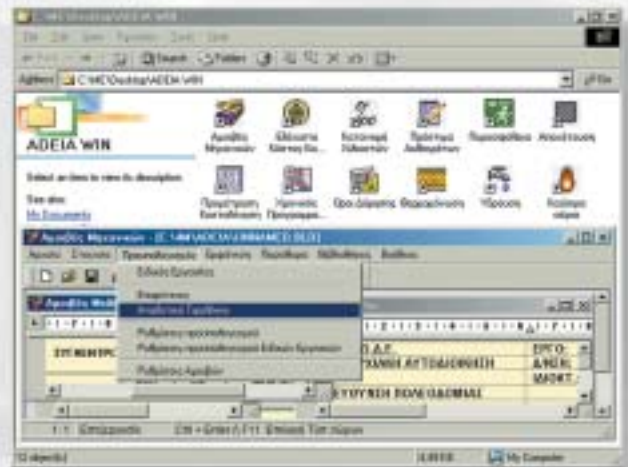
ADEIA WIN

Address C:\WD\Desktop\ADEIA WIN

Search Folders

Select an item to view its description.

See also:
My Documents

Αριθμός Μητρώων
Έλεγχος Κόστους Εκ...
Κοινωνικές Ασφαλίσεις
Πρότυπα Διαδικασιών
Περιοχή Έργων
Αποστολή
Προϋπολογισμός Κοστολόγησης
Χρονικός Προγραμματισμός
Προσφορές
Φορολογικά
Υδρευση
Καύσιμα

Αριθμός Μητρώων - [C:\...\ADEIA\...]

Έλεγχος Εργασίας
Ενημέρωση
Αναζήτηση Γραφείου
Ρυθμίσεις προτεραιότητας
Ρυθμίσεις προτεραιότητας Ειδικών Εργασιών
Ρυθμίσεις Αριθμών

ΕΡΓΟ:
ΔΙΚΗΓ:
ΜΑΘΗΤ:
ΕΠΙΒΛΕΨΗ ΑΥΤΟΔΙΟΙΚΗΣΗ
ΕΥΘΥΝΗ ΠΟΛΕΟΔΟΜΙΑΣ

1:1 Επιλέγοντας Ctrl + Enter / F11 Επιλογή Τύπου

12 object(s)
My Computer